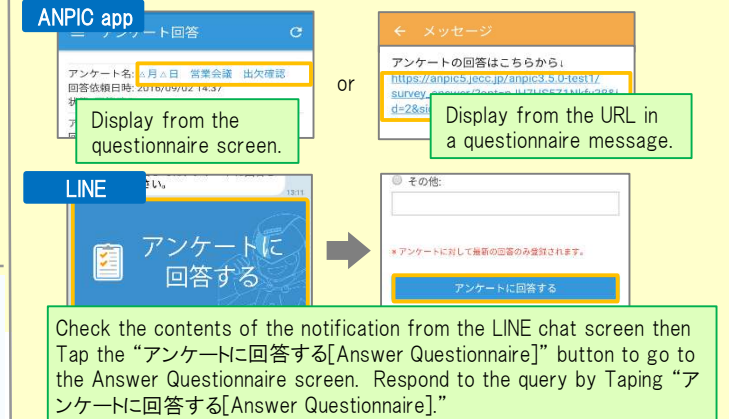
ANPIC app

アンケート回答

アンケート名: △月△日 営業会議 出欠確認
回答依頼日時: 2018/09/02 14:37

Display from the questionnaire screen.

or

← メッセージ

アンケートの回答はこちらから↓
https://anpic5.jecc.jp/anpic3.5.0-test1/survey_answer/?anto=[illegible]d=2&si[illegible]

Display from the URL in a questionnaire message.

LINE

さい。

13:11

アンケートに回答する

その他:

※アンケートに対して最新の回答のみ登録されます。

アンケートに回答する

Check the contents of the notification from the LINE chat screen then Tap the "アンケートに回答する[Answer Questionnaire]" button to go to the Answer Questionnaire screen. Respond to the query by Taping "アンケートに回答する[Answer Questionnaire]."